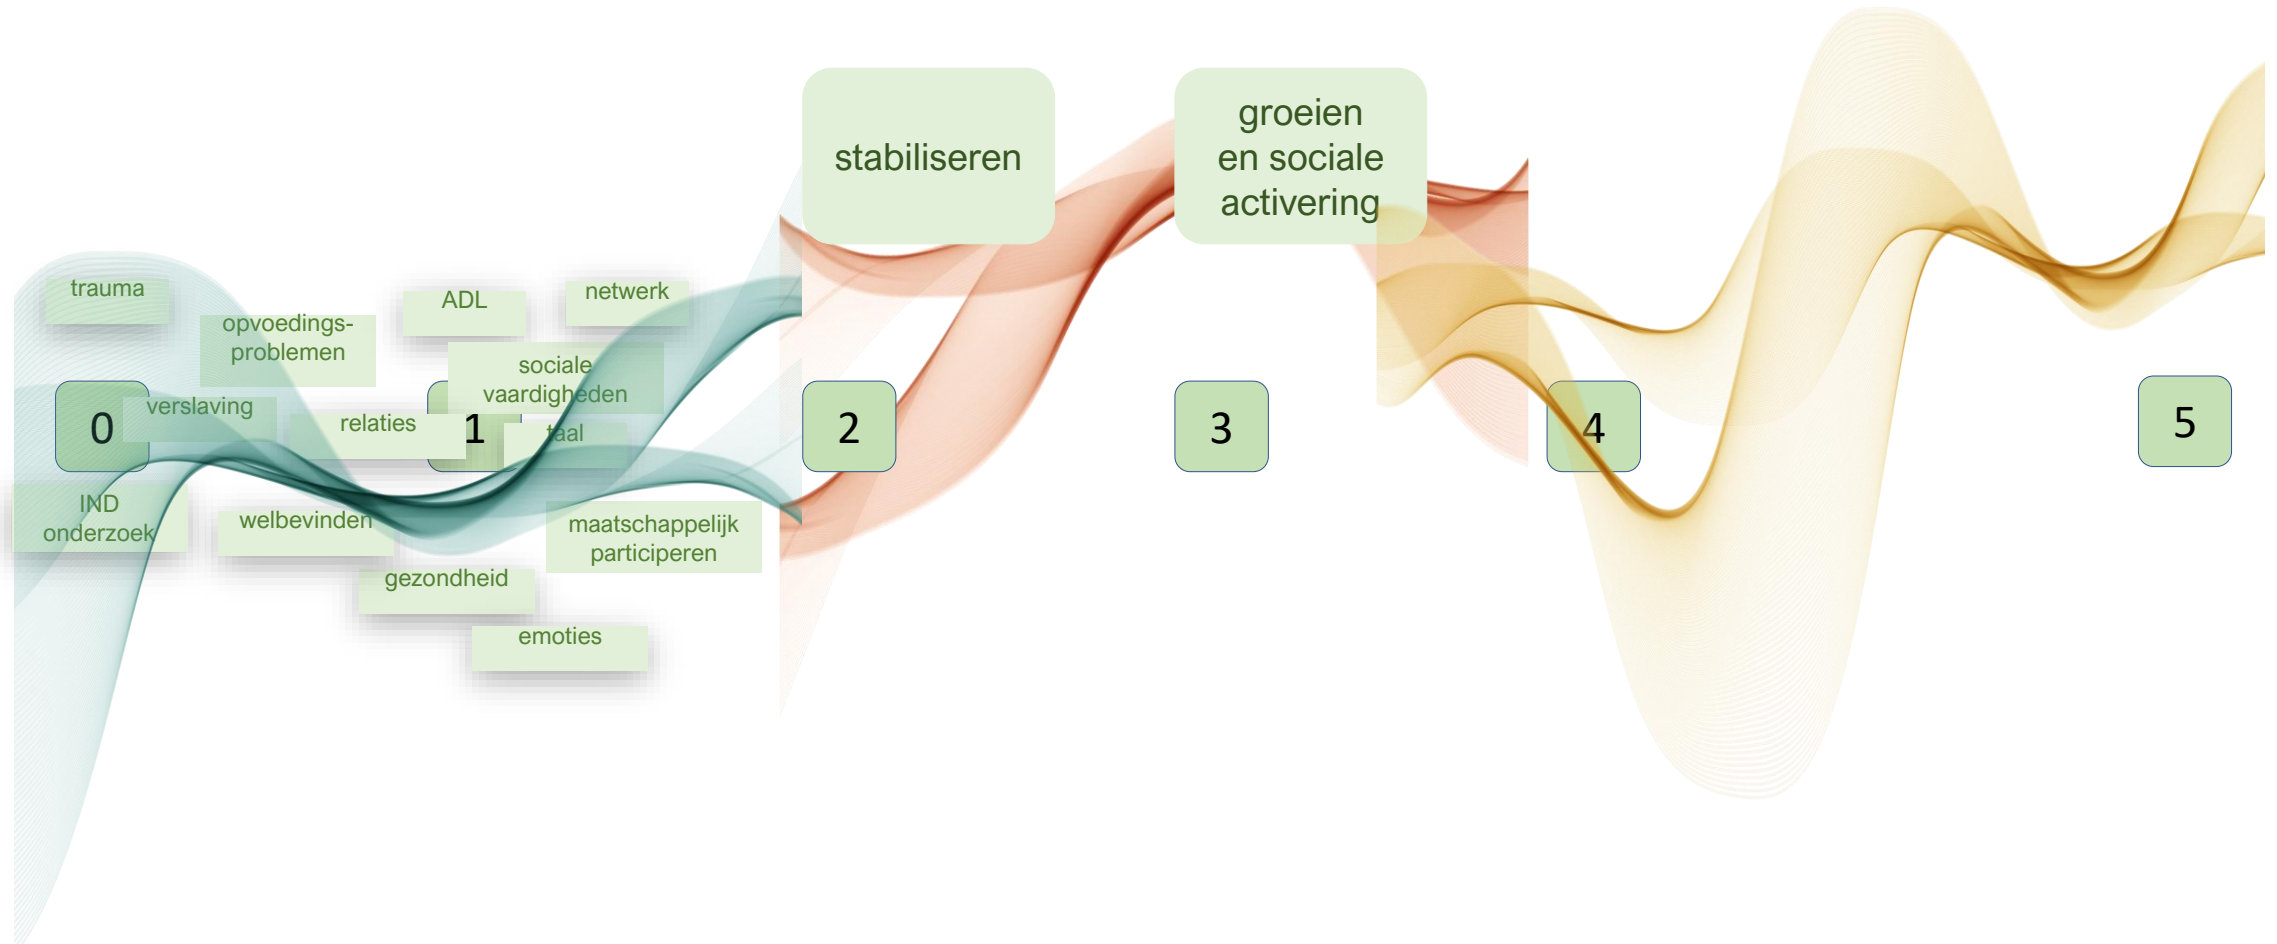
stabiliseren

groeien en sociale activering

trauma

opvoedings-problemen

ADL

netwerk

sociale vaardigheden

0

verslaving

relaties

1

taal

2

3

4

5

IND onderzoek

welbevinden

maatschappelijk participeren

gezondheid

emoties